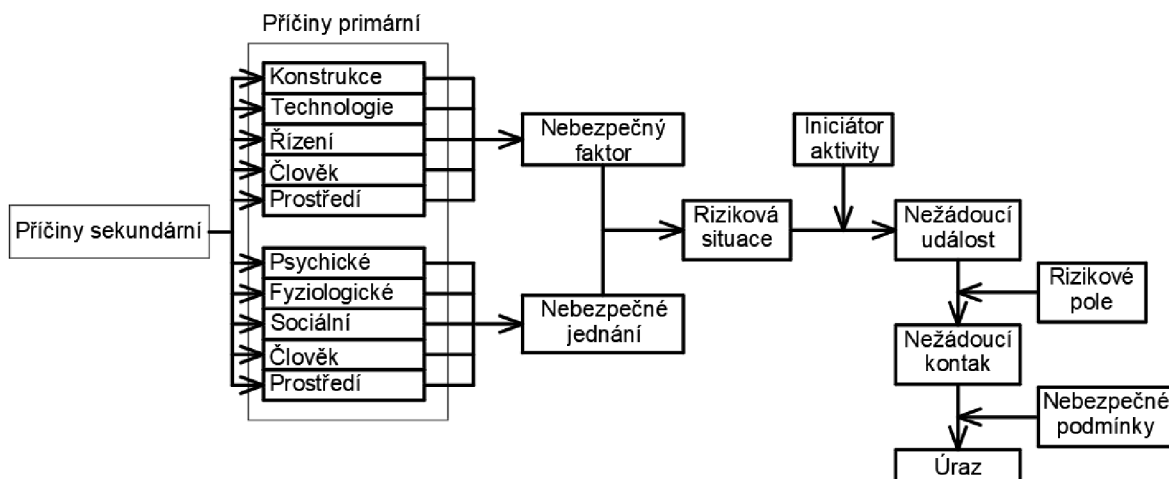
Příčiny primární

Příčiny sekundární

Konstrukce
Technologie
Řízení
Člověk
Prostředí

Psychické
Fyziologické
Sociální
Člověk
Prostředí

Nebezpečný faktor

Nebezpečné jednání

Riziková situace

Iniciátor aktivity

Nežádoucí událost

Rizikové pole

Nežádoucí kontak

Nebezpečné podmínky

Úraz